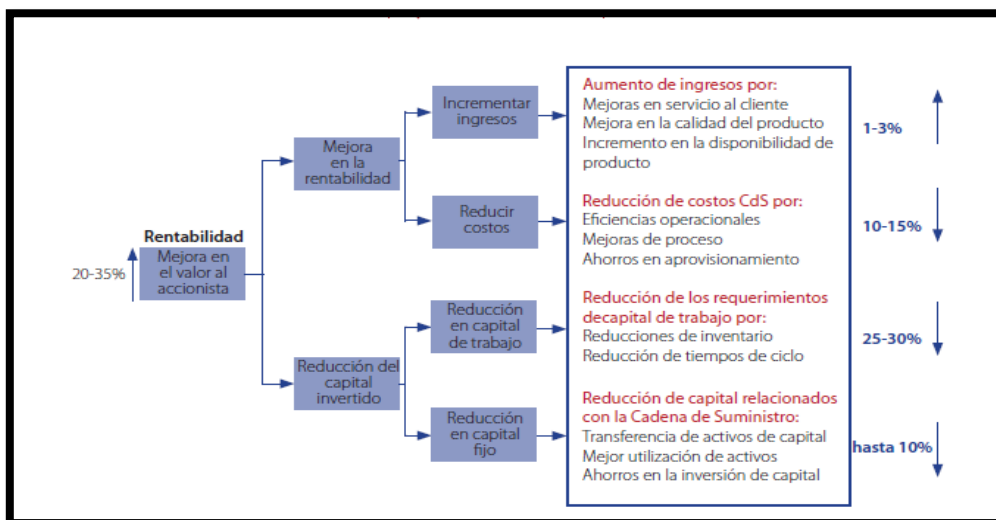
Rentabilidad

20-35%

Mejora en el valor al accionista

Mejora en la rentabilidad

Reducción del capital invertido

Incrementar ingresos

Reducir costos

Reducción en capital de trabajo

Reducción en capital fijo

Aumento de ingresos por:
Mejoras en servicio al cliente
Mejora en la calidad del producto
Incremento en la disponibilidad de producto

1-3%

Reducción de costos CdS por:
Eficiencias operacionales
Mejoras de proceso
Ahorros en aprovisionamiento

10-15%

Reducción de los requerimientos decapital de trabajo por:
Reducciones de inventario
Reducción de tiempos de ciclo

25-30%

Reducción de capital relacionados con la Cadena de Suministro:
Transferencia de activos de capital
Mejor utilización de activos
Ahorros en la inversión de capital

hasta 10%